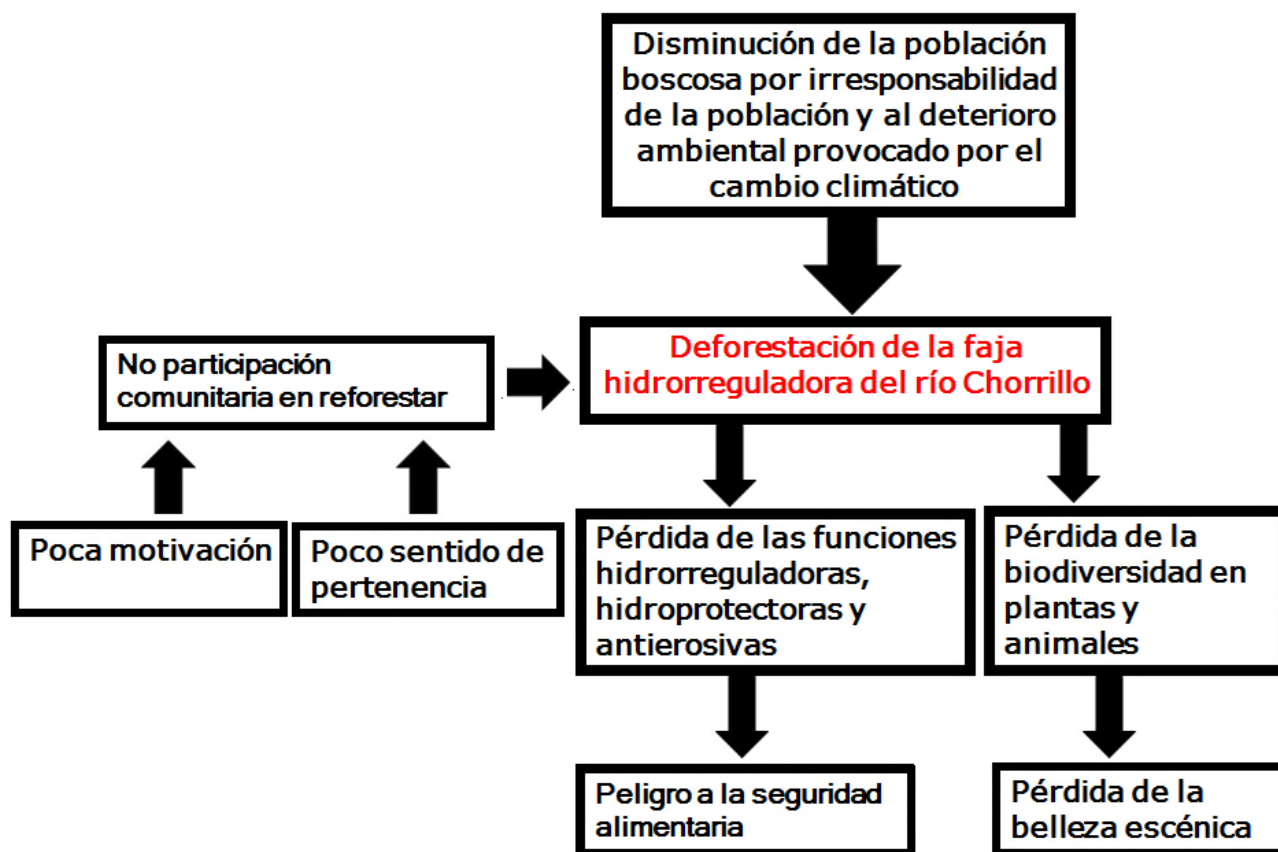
Disminución de la población boscosa por irresponsabilidad de la población y al deterioro ambiental provocado por el cambio climático

No participación comunitaria en reforestar

Deforestación de la faja hidrorreguladora del río Chorrillo

Poca motivación

Poco sentido de pertenencia

Pérdida de las funciones hidrorreguladoras, hidroprotectoras y antierosivas

Pérdida de la biodiversidad en plantas y animales

Peligro a la seguridad alimentaria

Pérdida de la belleza escénica